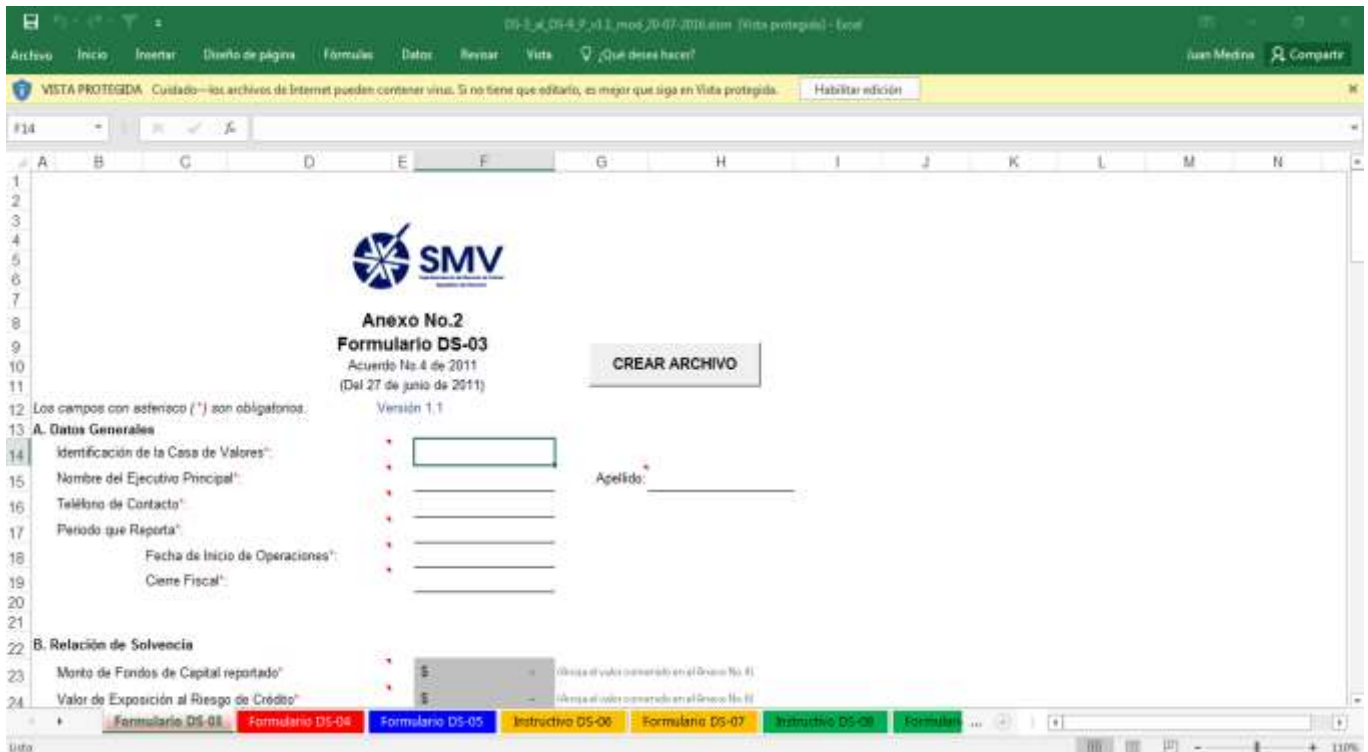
DS-3_al_DS-9_F_v1.1_mod_20-07-2016.xlsm [Vista protegida] - Excel

Archivo Inicio Insertar Diseño de página Fórmulas Datos Revisar Vista ¿Qué desea hacer? Juan Medina Compartir

VISTA PROTEGIDA Cuidado—los archivos de Internet pueden contener virus. Si no tiene que editarlo, es mejor que siga en Vista protegida. Habilitar edición

F14

A B C D E F G H I J K L M N

SMV

Anexo No.2
Formulario DS-03
Acuerdo No.4 de 2011
(Del 27 de junio de 2011)

CREAR ARCHIVO

Los campos con asterisco (*) son obligatorios. Versión 1.1

A. Datos Generales
Identificación de la Casa de Valores*:
Nombre del Ejecutivo Principal*: Apellido:*
Teléfono de Contacto*:
Periodo que Reporta*:
Fecha de Inicio de Operaciones*:
Cierre Fiscal*:

B. Relación de Solvencia
Monto de Fondos de Capital reportado* $ - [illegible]
Valor de Exposición al Riesgo de Crédito* $ - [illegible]

Formulario DS-03 Formulario DS-04 Formulario DS-05 Instructivo DS-06 Formulario DS-07 Instructivo DS-08 Formulari ...

Listo 110%